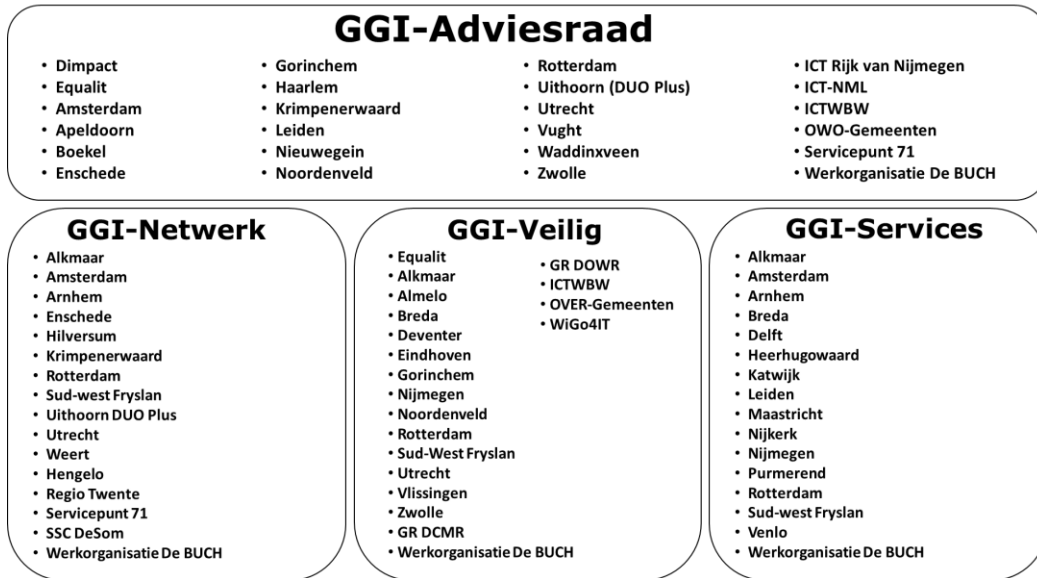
GGI-Adviesraad

• Dimpact
• Equalit
• Amsterdam
• Apeldoorn
• Boekel
• Enschede

• Gorinchem
• Haarlem
• Krimpenerwaard
• Leiden
• Nieuwegein
• Noordenveld

• Rotterdam
• Uithoorn (DUO Plus)
• Utrecht
• Vught
• Waddinxveen
• Zwolle

• ICT Rijk van Nijmegen
• ICT-NML
• ICTWBW
• OWO-Gemeenten
• Servicepunt 71
• Werkorganisatie De BUCH

GGI-Netwerk

• Alkmaar
• Amsterdam
• Arnhem
• Enschede
• Hilversum
• Krimpenerwaard
• Rotterdam
• Sud-west Fryslan
• Uithoorn DUO Plus
• Utrecht
• Weert
• Hengelo
• Regio Twente
• Servicepunt 71
• SSC DeSom
• Werkorganisatie De BUCH

GGI-Veilig

• Equalit
• Alkmaar
• Almelo
• Breda
• Deventer
• Eindhoven
• Gorinchem
• Nijmegen
• Noordenveld
• Rotterdam
• Sud-West Fryslan
• Utrecht
• Vlissingen
• Zwolle
• GR DCMR
• Werkorganisatie De BUCH

• GR DOWR
• ICTWBW
• OVER-Gemeenten
• WiGo4IT

GGI-Services

• Alkmaar
• Amsterdam
• Arnhem
• Breda
• Delft
• Heerhugowaard
• Katwijk
• Leiden
• Maastricht
• Nijkerk
• Nijmegen
• Purmerend
• Rotterdam
• Sud-west Fryslan
• Venlo
• Werkorganisatie De BUCH